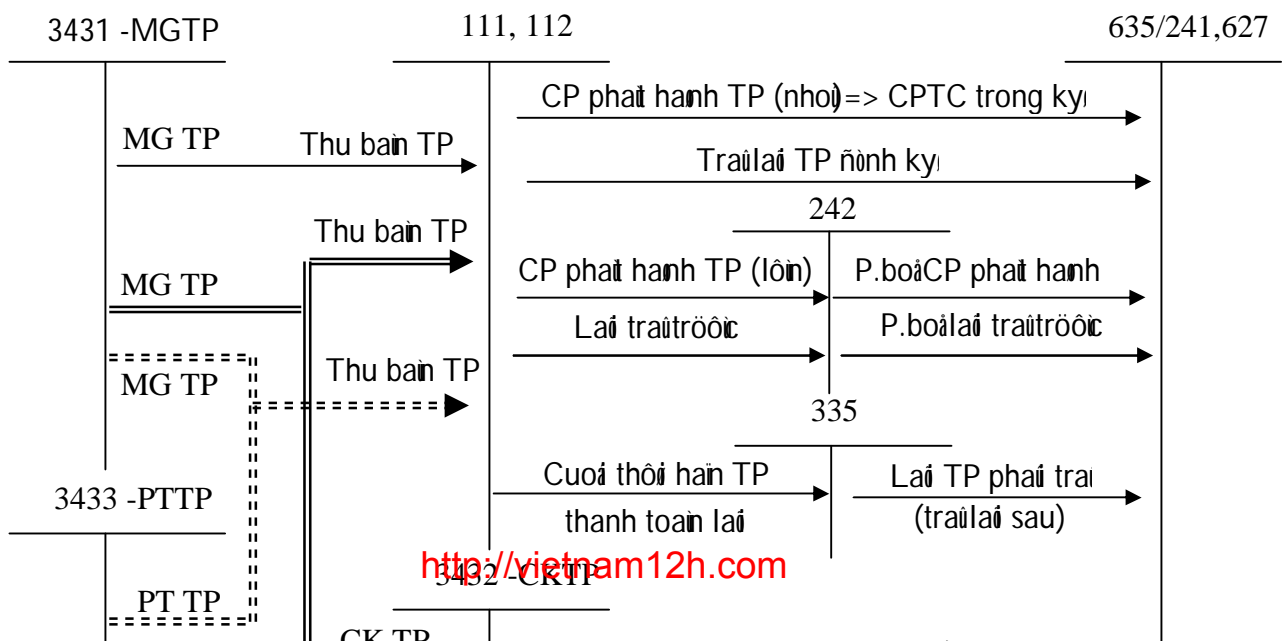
3431 -MGTP

111, 112

635/241,627

CP phat hanh TP (nhoû) => CPTC trong kyø

MG TP

Thu baùn TP

Traû laõi TP ñònh kyø

242

Thu baùn TP

CP phaùt haønh TP (lôùn)

P.boå CP phaùt haønh

MG TP

Laõi traû tröôùc

P.boå laõi traû tröôùc

MG TP

Thu baùn TP

335

Cuoái thôøi haïn TP

Laõi TP phaûi traû

3433 -PTTP

thanh toaùn laõi

(traû laõi sau)

http://vietnam12h.com

3432 -CKTP

PT TP

CK TP